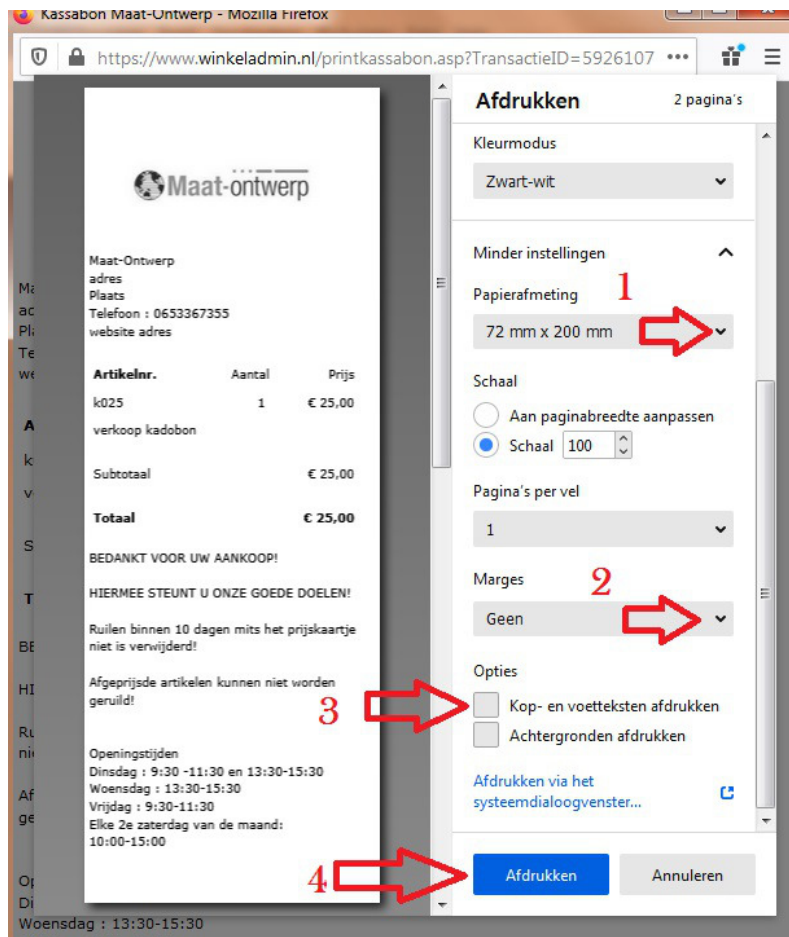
Kassabon Maat-Ontwerp - Mozilla Firefox

https://www.winkeladmin.nl/printkassabon.asp?TransactieID=5926107 •••

Maat-ontwerp

Maat-Ontwerp
adres
Plaats
Telefoon : 0653367355
website adres

| Artikelnr. | Aantal | Prijs |
|---|---|---|
| k025 | 1 | € 25,00 |
| verkoop kadobon | | |
| Subtotaal | | € 25,00 |
| Totaal | | € 25,00 |

BEDANKT VOOR UW AANKOOP!

HIERMEE STEUNT U ONZE GOEDE DOELEN!

Ruilen binnen 10 dagen mits het prijskaartje niet is verwijderd!

Afgeprijsde artikelen kunnen niet worden geruild!

Openingstijden
Dinsdag : 9:30 -11:30 en 13:30-15:30
Woensdag : 13:30-15:30
Vrijdag : 9:30-11:30
Elke 2e zaterdag van de maand:
10:00-15:00

Ma
ac
Pla
Te
we
A
k
v
S
T
BE
HI
Ru
nie
Af
ge
Op
Di
Woensdag : 13:30-15:30

Afdrukken 2 pagina's

Kleurmodus
Zwart-wit

Minder instellingen

1

Papierafmeting
72 mm x 200 mm

Schaal
Aan paginabreedte aanpassen
Schaal 100

Pagina's per vel
1

2

Marges
Geen

Opties

3

Kop- en voetteksten afdrukken
Achtergronden afdrukken

Afdrukken via het systeemdialoogvenster...

4

Afdrukken
Annuleren